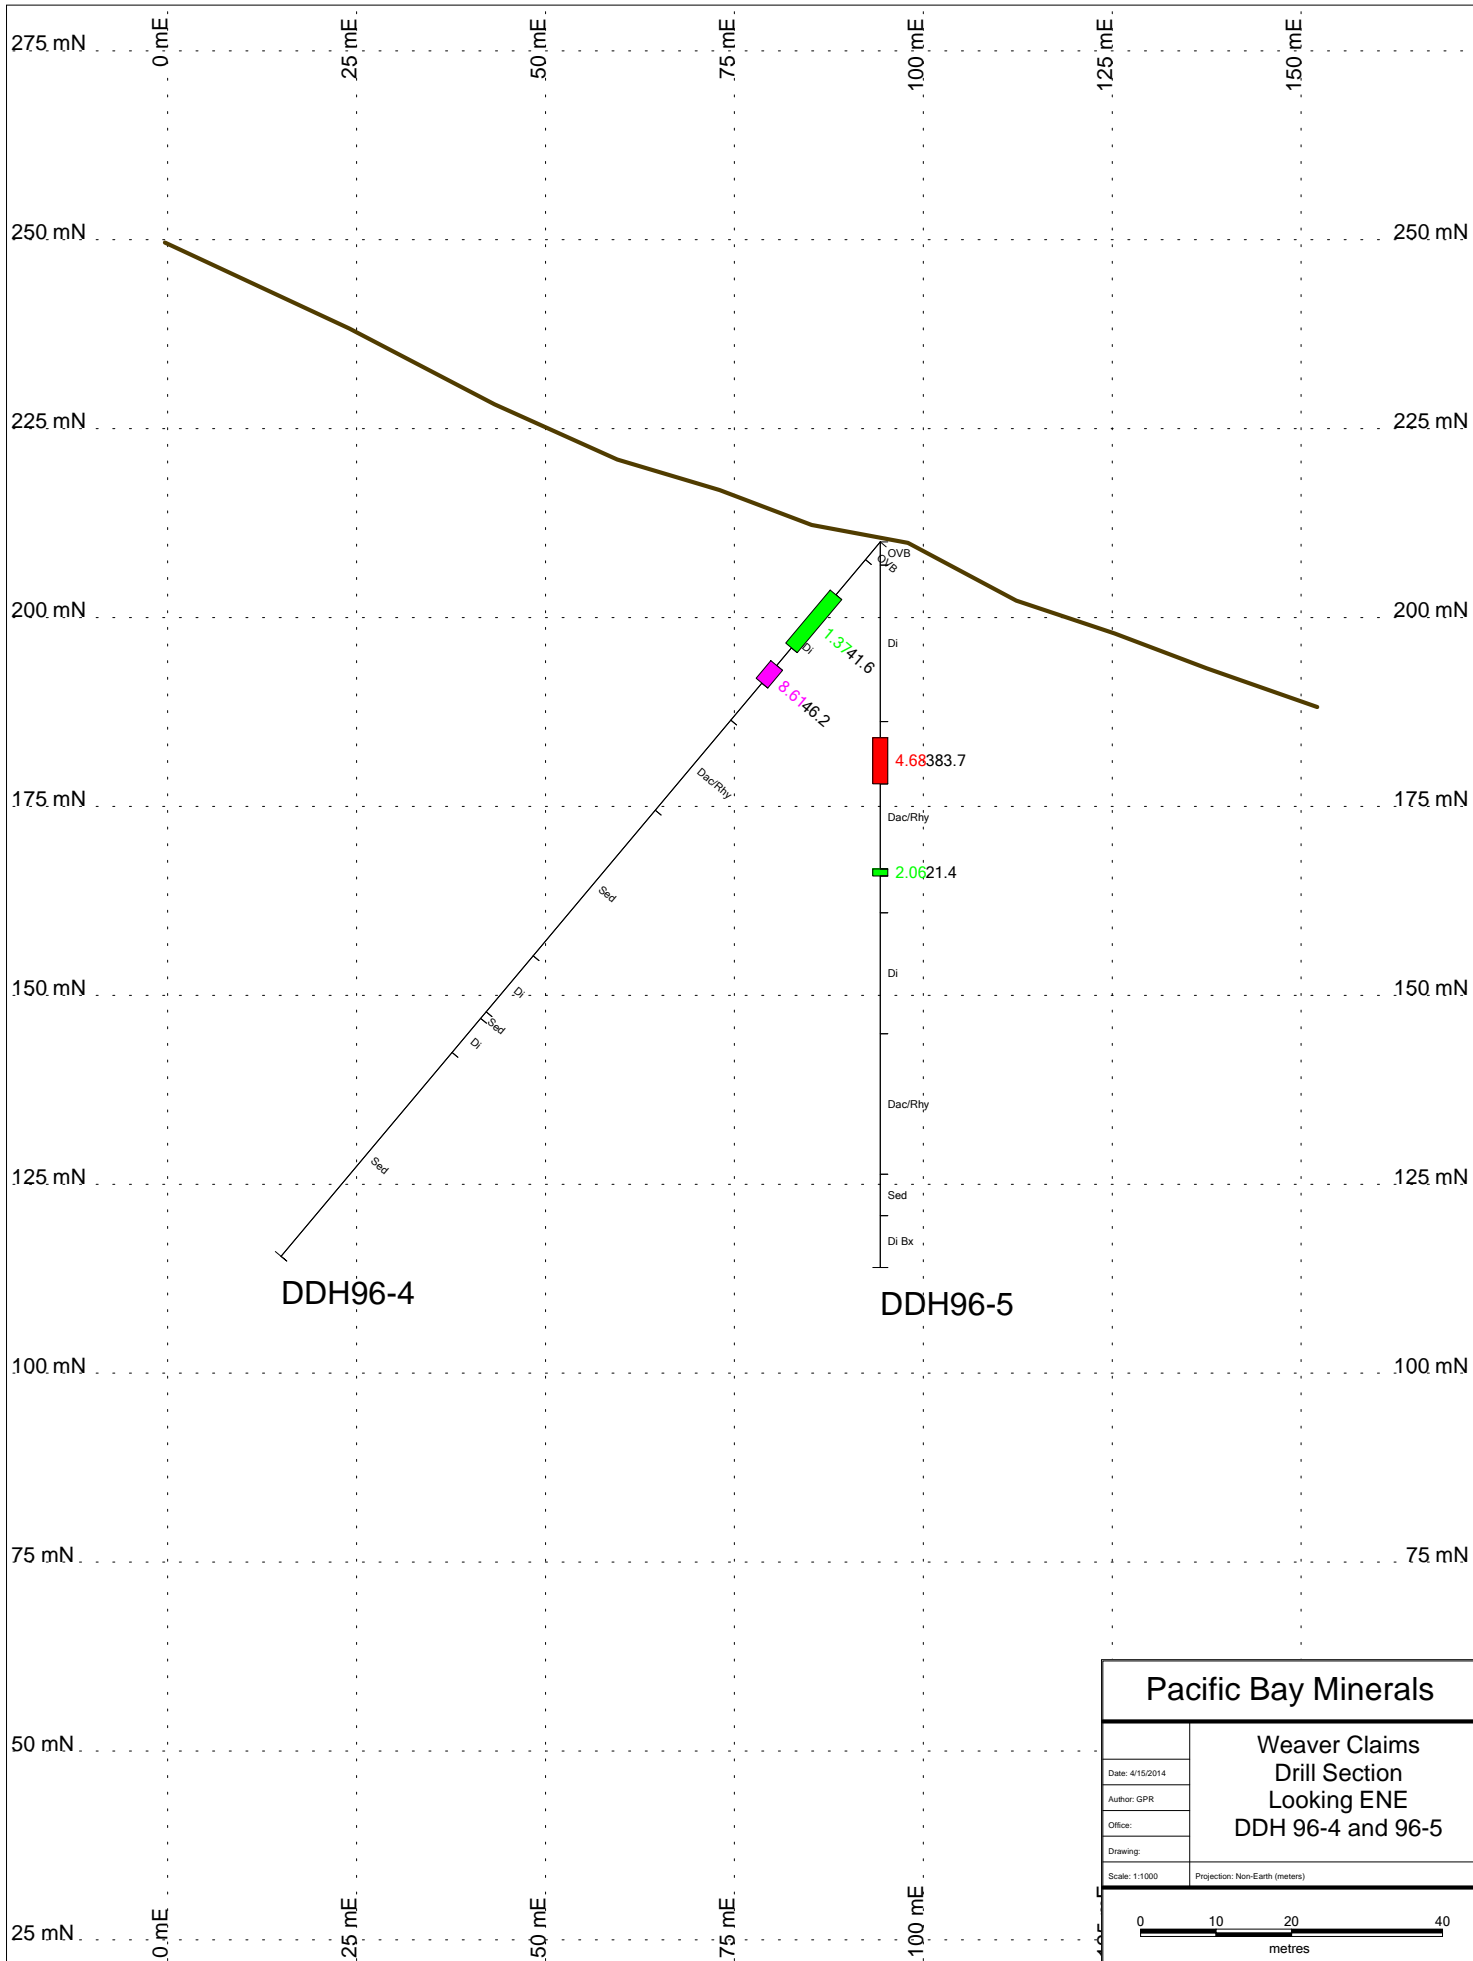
275 mN
0 mE
25 mE
50 mE
75 mE
100 mE
125 mE
150 mE

250 mN
250 mN
225 mN
225 mN
200 mN
200 mN
175 mN
175 mN
150 mN
150 mN
125 mN
125 mN
100 mN
100 mN
75 mN
75 mN
50 mN
25 mN

OVB
OVB
Di
Di
1.37 41.6
8.61 46.2
4.68 383.7
Dac/Rhy
Dac/Rhy
2.06 21.4
Sed
Di
Di
Sed
Di
Dac/Rhy
Sed
Sed
Di Bx

DDH96-4
DDH96-5

Pacific Bay Minerals
Weaver Claims
Drill Section
Looking ENE
DDH 96-4 and 96-5
Date: 4/15/2014
Author: GPR
Office:
Drawing:
Scale: 1:1000
Projection: Non-Earth (meters)
0 10 20 40
metres

0 mE
25 mE
50 mE
75 mE
100 mE
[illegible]